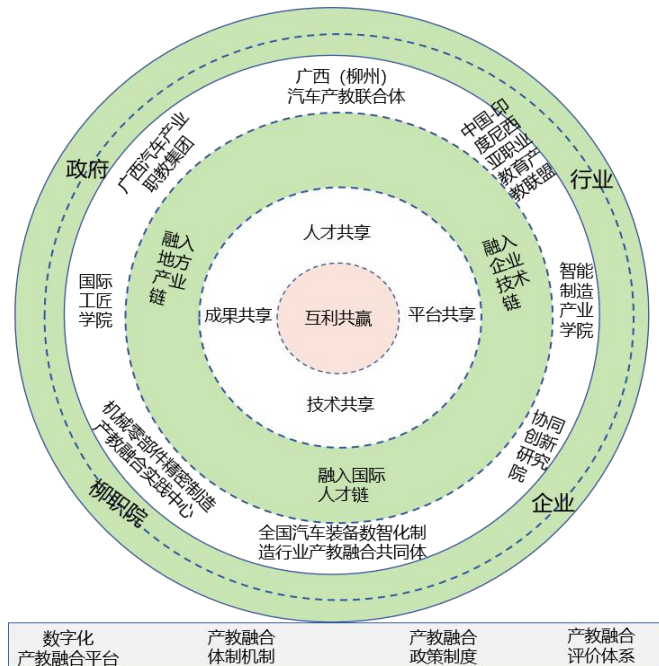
广西（柳州）
汽车产教联合体

政府

广西汽车产业职教集团

中国-印度尼西亚职业教育产教联盟

行业

融入地方产业链

人才共享

融入企业技术链

国际工匠学院

成果共享

互利共赢

平台共享

智能制造产业学院

技术共享

机械零部件精密制造产教融合实践中心

融入国际人才链

协同创新研究院

柳职院

企业

全国汽车装备数智化制造行业产教融合共同体

数字化
产教融合平台

产教融合
体制机制

产教融合
政策制度

产教融合
评价体系